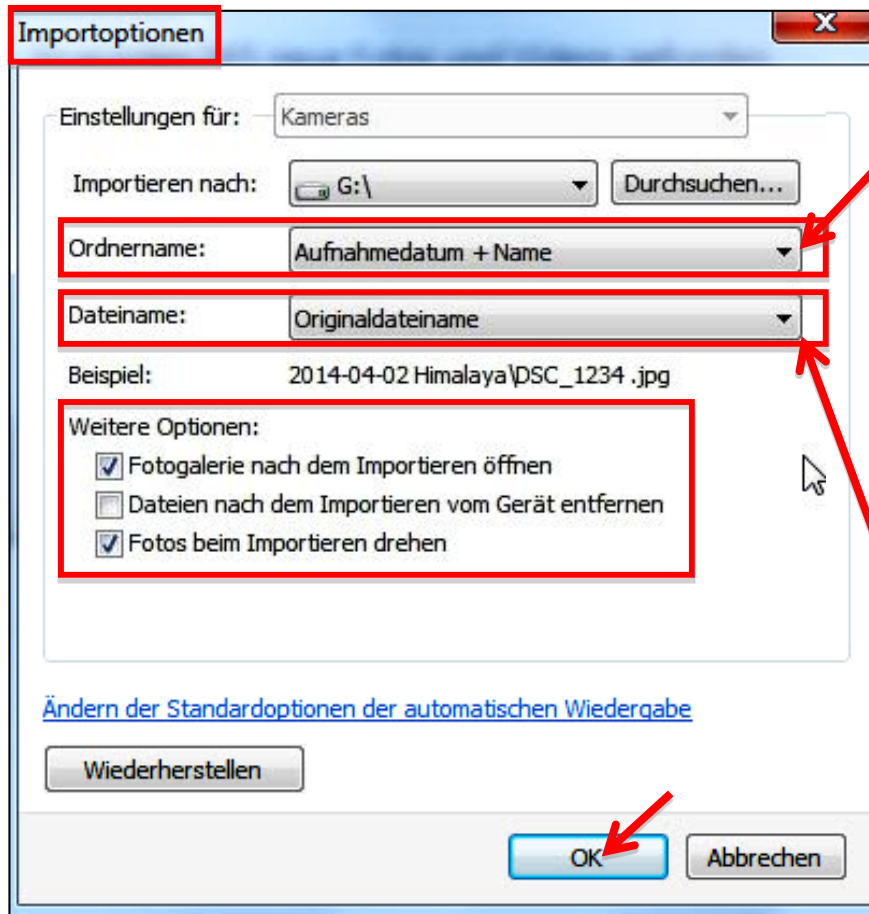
Importoptionen

X

Einstellungen für: Kameras

Importieren nach: G:\ Durchsuchen...

Ordnername: Aufnahmedatum + Name

Dateiname: Originaldateiname

Beispiel: 2014-04-02 Himalaya\DSC_1234 .jpg

Weitere Optionen:

Fotogalerie nach dem Importieren öffnen

Dateien nach dem Importieren vom Gerät entfernen

Fotos beim Importieren drehen

Ändern der Standardoptionen der automatischen Wiedergabe

Wiederherstellen

OK Abbrechen